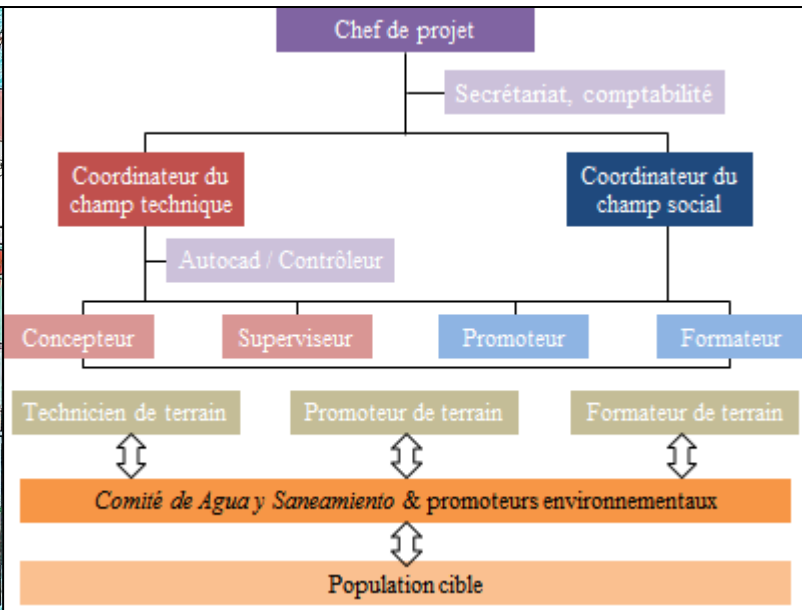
Chef de projet

Secrétariat, comptabilité

Coordinateur du champ technique

Coordinateur du champ social

Autocad / Contrôleur

Concepteur

Superviseur

Promoteur

Formateur

Technicien de terrain

Promoteur de terrain

Formateur de terrain

Comité de Agua y Saneamiento & promoteurs environnementaux

Population cible